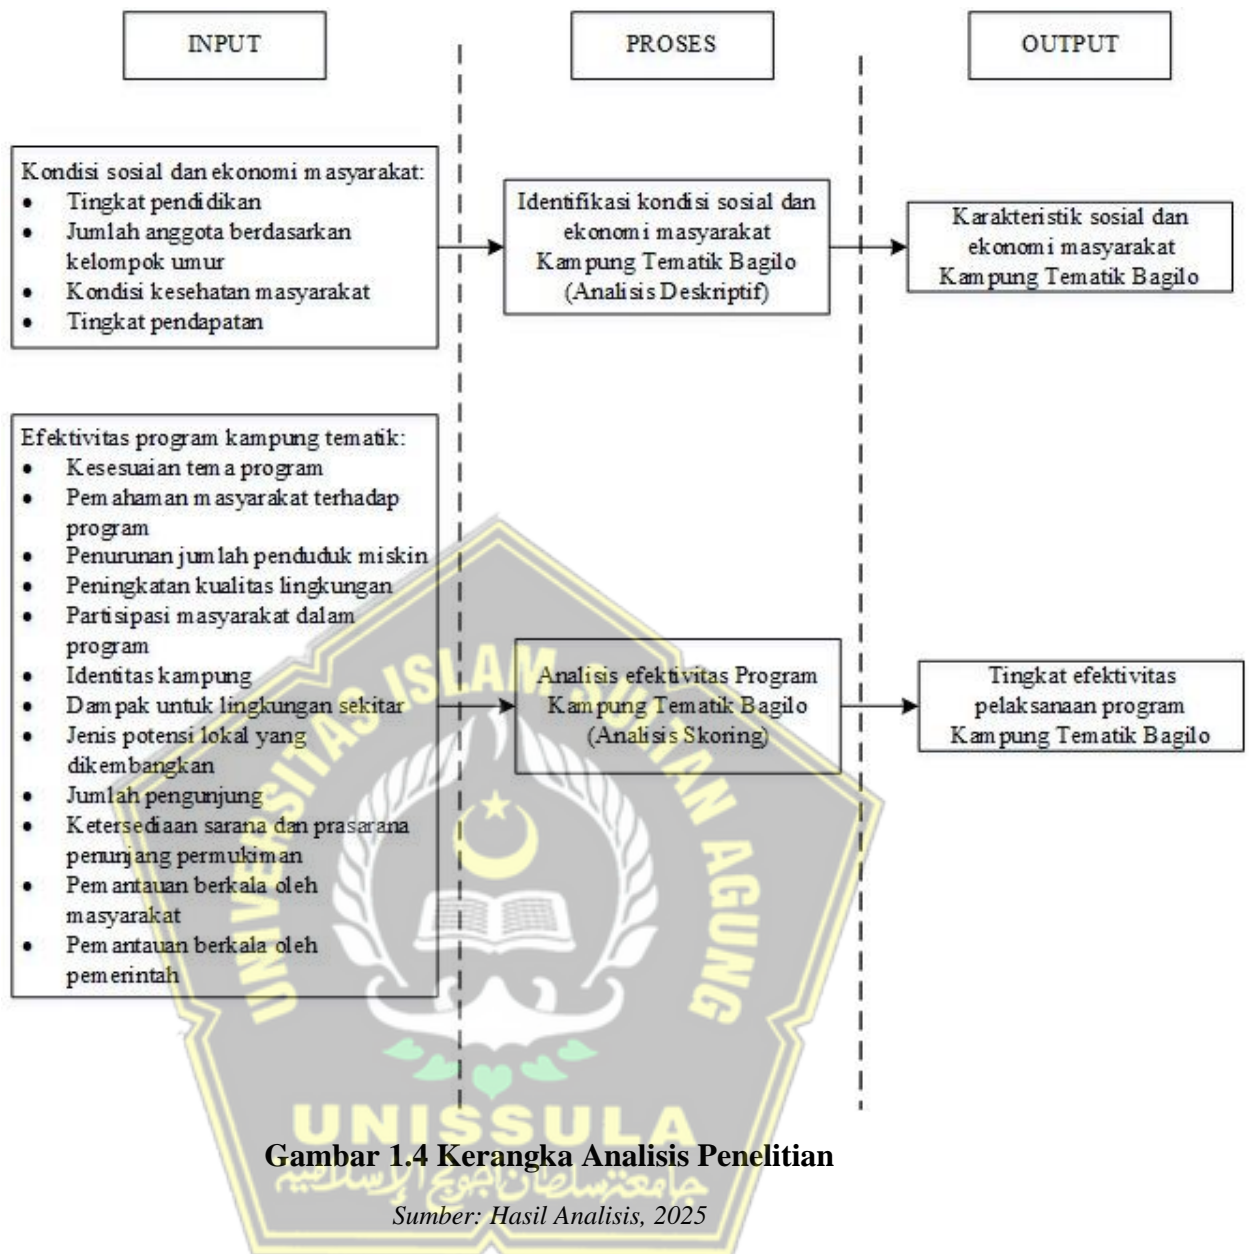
INPUT

PROSES

OUTPUT

Kondisi sosial dan ekonomi masyarakat:
- Tingkat pendidikan
- Jumlah anggota berdasarkan kelompok umur
- Kondisi kesehatan masyarakat
- Tingkat pendapatan

Identifikasi kondisi sosial dan ekonomi masyarakat Kampung Tematik Bagilo (Analisis Deskriptif)

Karakteristik sosial dan ekonomi masyarakat Kampung Tematik Bagilo

Efektivitas program kampung tematik:
- Kesesuaian tema program
- Pemahaman masyarakat terhadap program
- Penurunan jumlah penduduk miskin
- Peningkatan kualitas lingkungan
- Partisipasi masyarakat dalam program
- Identitas kampung
- Dampak untuk lingkungan sekitar
- Jenis potensi lokal yang dikembangkan
- Jumlah pengunjung
- Ketersediaan sarana dan prasarana penunjang permukiman
- Pemantauan berkala oleh masyarakat
- Pemantauan berkala oleh pemerintah

Analisis efektivitas Program Kampung Tematik Bagilo (Analisis Skoring)

Tingkat efektivitas pelaksanaan program Kampung Tematik Bagilo

UNIVERSITAS ISLAM SULTAN AGUNG
UNISSULA
جامعة سلطان أجونج الإسلامية

Gambar 1.4 Kerangka Analisis Penelitian

Sumber: Hasil Analisis, 2025